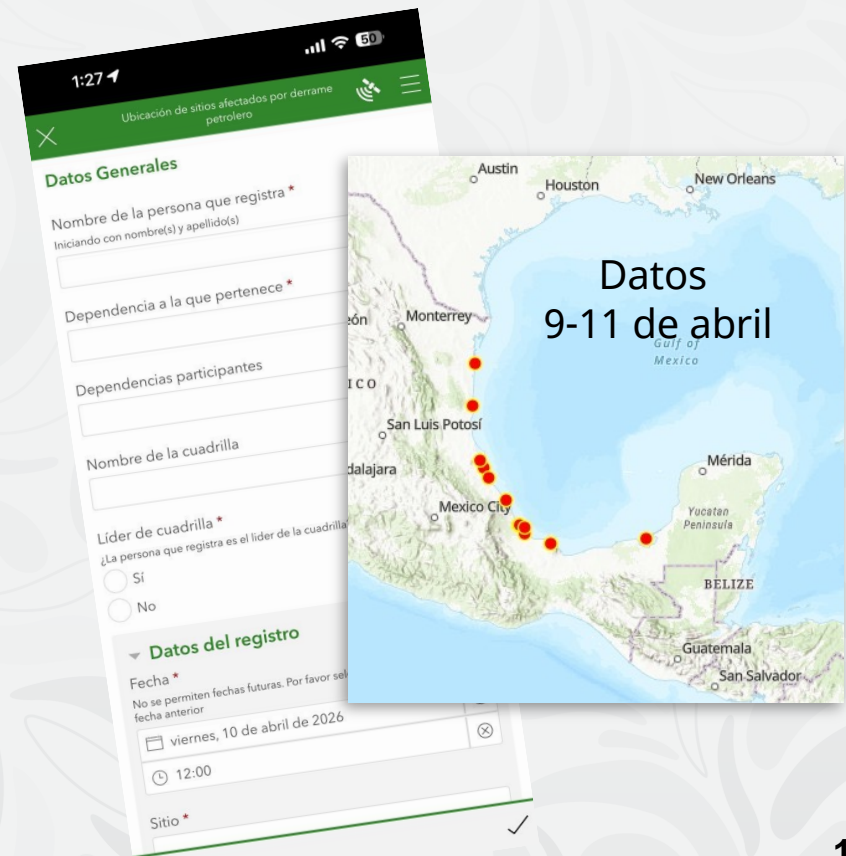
1:27

50

Ubicación de sitios afectados por derrame petrolero

Datos Generales

Nombre de la persona que registra *
Iniciando con nombre(s) y apellido(s)

Dependencia a la que pertenece *

Dependencias participantes

Nombre de la cuadrilla

Líder de cuadrilla *
¿La persona que registra es el líder de la cuadrilla

Sí

No

Datos del registro

Fecha *
No se permiten fechas futuras. Por favor sel fecha anterior

viernes, 10 de abril de 2026

12:00

Sitio *

Austin
Houston
New Orleans
Datos
9-11 de abril
eón
Monterrey
Gulf of Mexico
ICO
San Luis Potosí
dalajara
Mérida
Mexico City
Yucatan Peninsula
BELIZE
Guatemala
San Salvador

1